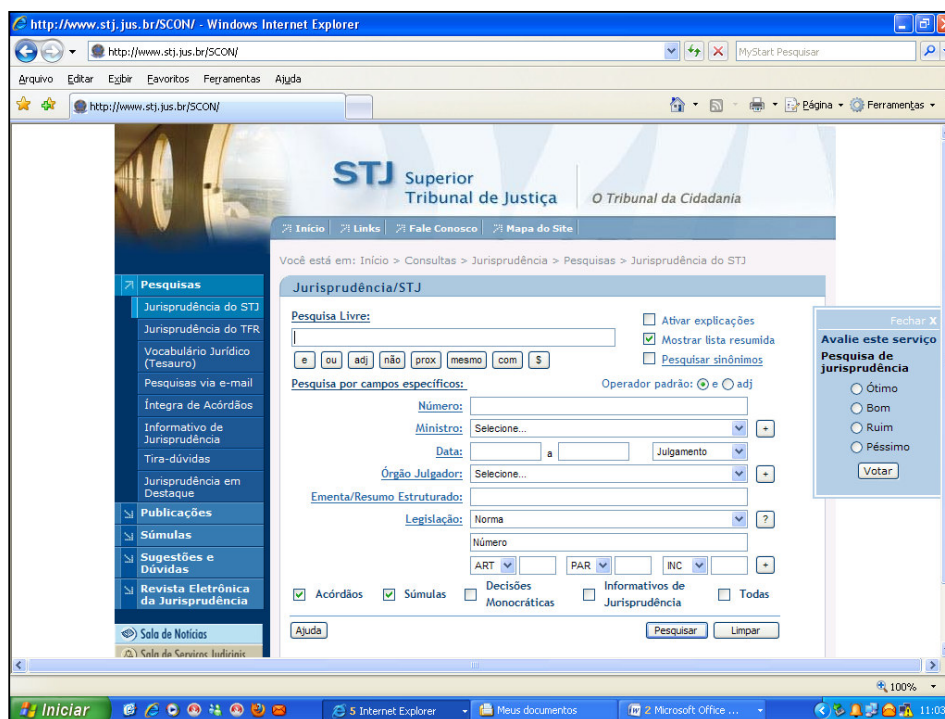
http://www.stj.jus.br/SCON/ - Windows Internet Explorer

http://www.stj.jus.br/SCON/

MyStart Pesquisar

Arquivo Editar Exibir Favoritos Ferramentas Ajuda

http://www.stj.jus.br/SCON/

Página Ferramentas

STJ Superior Tribunal de Justiça O Tribunal da Cidadania

Início Links Fale Conosco Mapa do Site

Você está em: Início > Consultas > Jurisprudência > Pesquisas > Jurisprudência do STJ

Pesquisas
Jurisprudência do STJ
Jurisprudência do TFR
Vocabulário Jurídico (Tesauro)
Pesquisas via e-mail
Íntegra de Acórdãos
Informativo de Jurisprudência
Tira-dúvidas
Jurisprudência em Destaque
Publicações
Súmulas
Sugestões e Dúvidas
Revista Eletrônica da Jurisprudência
Sala de Notícias
Sala de Serviços Judiciais

Jurisprudência/STJ

Pesquisa Livre:

e ou adj não prox mesmo com $

Ativar explicações
Mostrar lista resumida
Pesquisar sinônimos

Pesquisa por campos específicos:
Operador padrão: e adj

Número:
Ministro: Selecione...
Data: a Julgamento
Órgão Julgador: Selecione...
Ementa/Resumo Estruturado:
Legislação: Norma ?
Número
ART PAR INC

Acórdãos Súmulas Decisões Monocráticas Informativos de Jurisprudência Todas

Ajuda
Pesquisar Limpar

Fechar X
Avalie este serviço
Pesquisa de jurisprudência
Ótimo
Bom
Ruim
Péssimo
Votar

100%

Iniciar 5 Internet Explorer Meus documentos 2 Microsoft Office ... 11:03